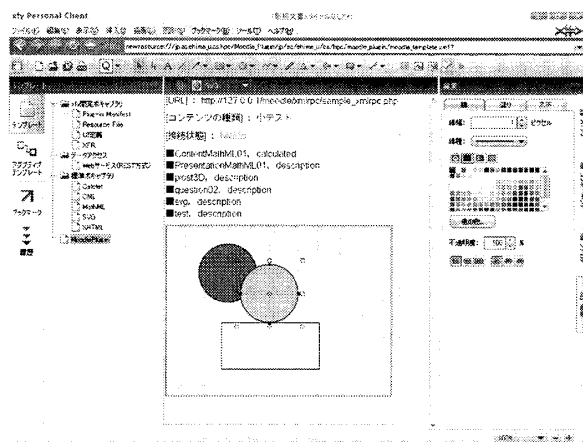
xfy Personal Client

(新規文書 ウィンドウなど)

ファイル(F) 編集(E) 表示(V) 挿入(I) 書式(O) 図形(G) ブックマーク(B) ツール(T) ヘルプ(H)

newresource://jp.ac.ehime.jucs.hpc/Moodle_Plugin/jp/ac/ehime_u/cs/hpc/moodle_plugin/moodle_template.xvcd

テンプレート

アダプティブテンプレート

ブックマーク

履歴

Moodle開発ボキャブラリ

Pogress Manifest

Resource File

URL定義

XFR

データアクセス

webサービス(REST方式)

標準ボキャブラリ

Calcler

CML

MathML

SVG

XHTML

MoodlePlugin

[URL] : http://127.0.0.1/moodle/xmlrpc/sample_xmlrpc.php

[コンテンツの種類] : 小テスト

[接続状態] : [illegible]

■ContentMathML01. calculated

■PresentationMathML01. description

■post3D. description

■question02. description

■svg. description

■test. description

線幅: ピクセル

線種:

不透明度: 100 %